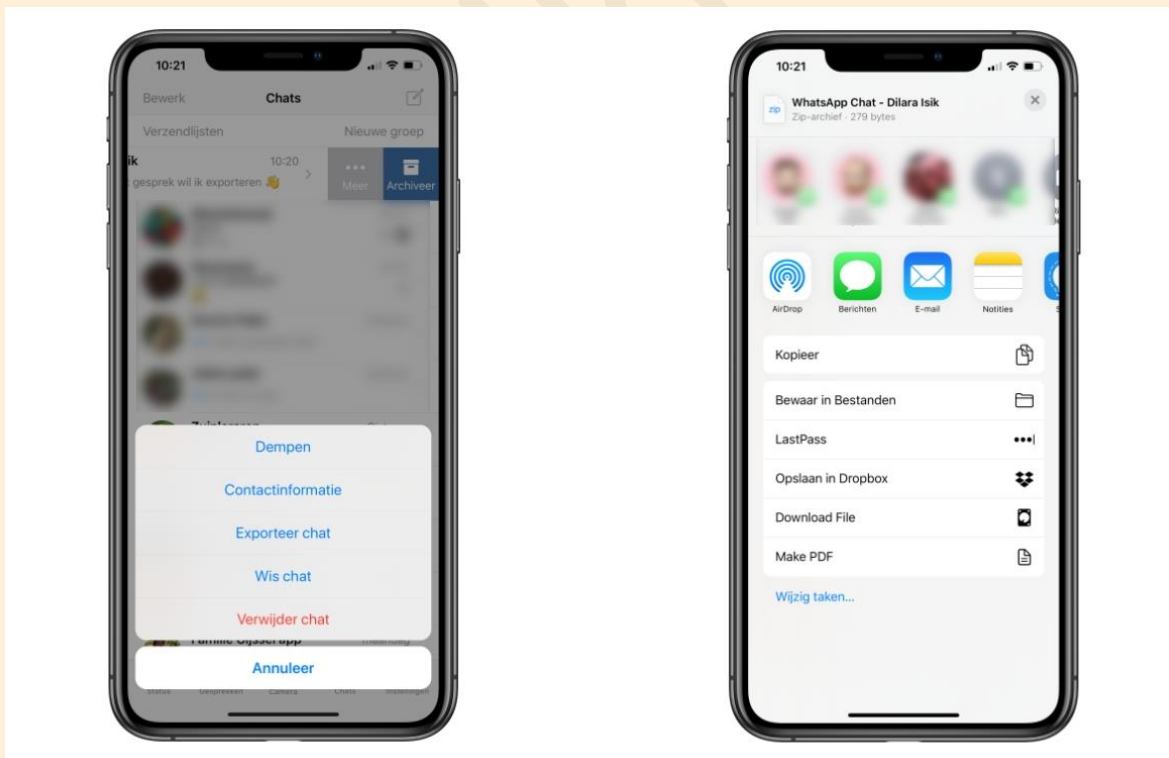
10:21

Bewerk
Chats

Verzendlijsten
Nieuwe groep

ik
10:20
gesprek wil ik exporteren 👏

Meer
Archiveer

Dempen

Contactinformatie

Exporteer chat

Wis chat

Verwijder chat

Annuleer

10:21

WhatsApp Chat - Dilara Isik
Zip-archief · 279 bytes

AirDrop
Berichten
E-mail
Notities

Kopieer

Bewaar in Bestanden

LastPass

Opslaan in Dropbox

Download File

Make PDF

Wijzig taken...